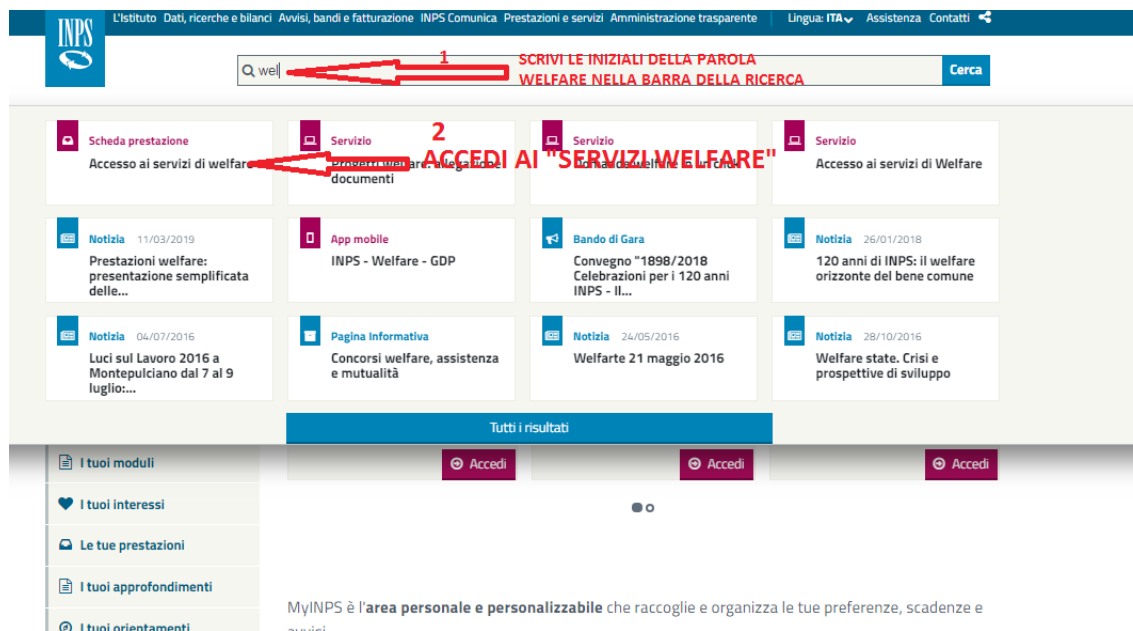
INPS

L'Istituto Dati, ricerche e bilanci Avvisi, bandi e fatturazione INPS Comunica Prestazioni e servizi Amministrazione trasparente Lingua: ITA Assistenza Contatti

wel

1

SCRIVI LE INIZIALI DELLA PAROLA WELFARE NELLA BARRA DELLA RICERCA

Cerca

2

ACCEDI AI "SERVIZI WELFARE"

Scheda prestazione
Accesso ai servizi di welfare

Servizio
Progetti welfare: allegati e documenti

Servizio
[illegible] welfare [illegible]

Servizio
Accesso ai servizi di Welfare

Notizia 11/03/2019
Prestazioni welfare: presentazione semplificata delle...

App mobile
INPS - Welfare - GDP

Bando di Gara
Convegno "1898/2018 Celebrazioni per i 120 anni INPS - II...

Notizia 26/01/2018
120 anni di INPS: il welfare orizzonte del bene comune

Notizia 04/07/2016
Luci sul Lavoro 2016 a Montepulciano dal 7 al 9 luglio:...

Pagina Informativa
Concorsi welfare, assistenza e mutualità

Notizia 24/05/2016
Welfarte 21 maggio 2016

Notizia 28/10/2016
Welfare state. Crisi e prospettive di sviluppo

Tutti i risultati

I tuoi moduli
I tuoi interessi
Le tue prestazioni
I tuoi approfondimenti
I tuoi orientamenti

Accedi
Accedi
Accedi

MyINPS è l'area personale e personalizzabile che raccoglie e organizza le tue preferenze, scadenze e avvisi